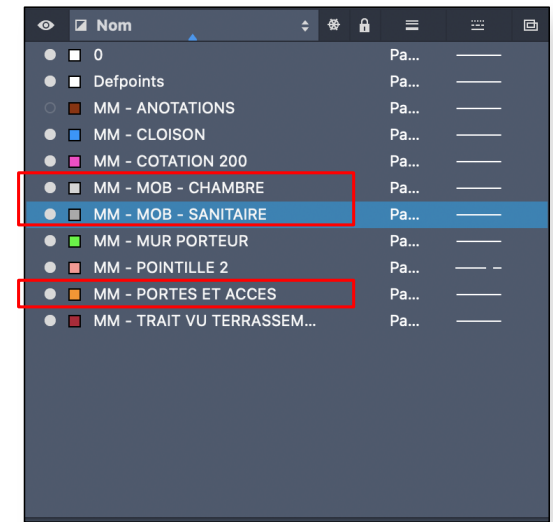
| | Nom | | | | |
|---|---|---|---|---|---|
| | 0 | | | Pa... | |
| | Defpoints | | | Pa... | |
| | MM - ANOTATIONS | | | Pa... | |
| | MM - CLOISON | | | Pa... | |
| | MM - COTATION 200 | | | Pa... | |
| | MM - MOB - CHAMBRE | | | Pa... | |
| | MM - MOB - SANITAIRE | | | Pa... | |
| | MM - MUR PORTEUR | | | Pa... | |
| | MM - POINTILLE 2 | | | Pa... | |
| | MM - PORTES ET ACCES | | | Pa... | |
| | MM - TRAIT VU TERRASSEM... | | | Pa... | |